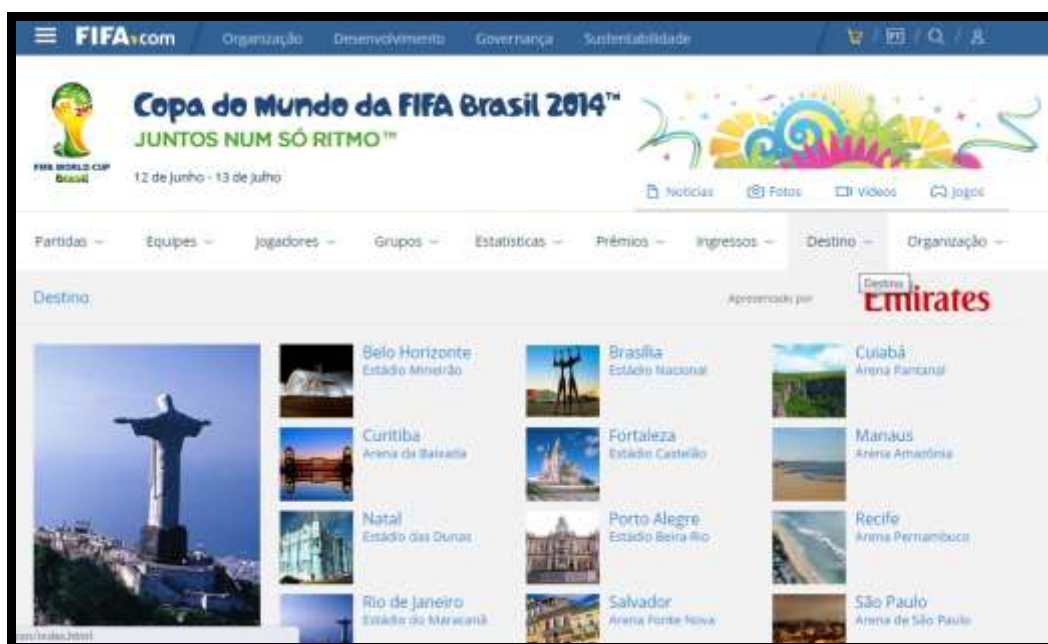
FIFA.com Organização Desenvolvimento Governança Sustentabilidade

FIFA WORLD CUP Brasil

Copa do Mundo da FIFA Brasil 2014™
JUNTOS NUM SÓ RITMO™
12 de Junho - 13 de Julho

Notícias Fotos Vídeos Jogos

Partidas Equipes Jogadores Grupos Estatísticas Prêmios Ingressos Destino Organização

Destino

Apresentado por Destino Emirates

Belo Horizonte
Estádio Mineirão

Brasília
Estádio Nacional

Cuiabá
Arena Pantanal

Curitiba
Arena da Baixada

Fortaleza
Estádio Castelão

Manaus
Arena Amazônia

Natal
Estádio das Dunas

Porto Alegre
Estádio Beira-Rio

Recife
Arena Pernambuco

Rio de Janeiro
Estádio do Maracanã

Salvador
Arena Fonte Nova

São Paulo
Arena de São Paulo

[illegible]/index.html